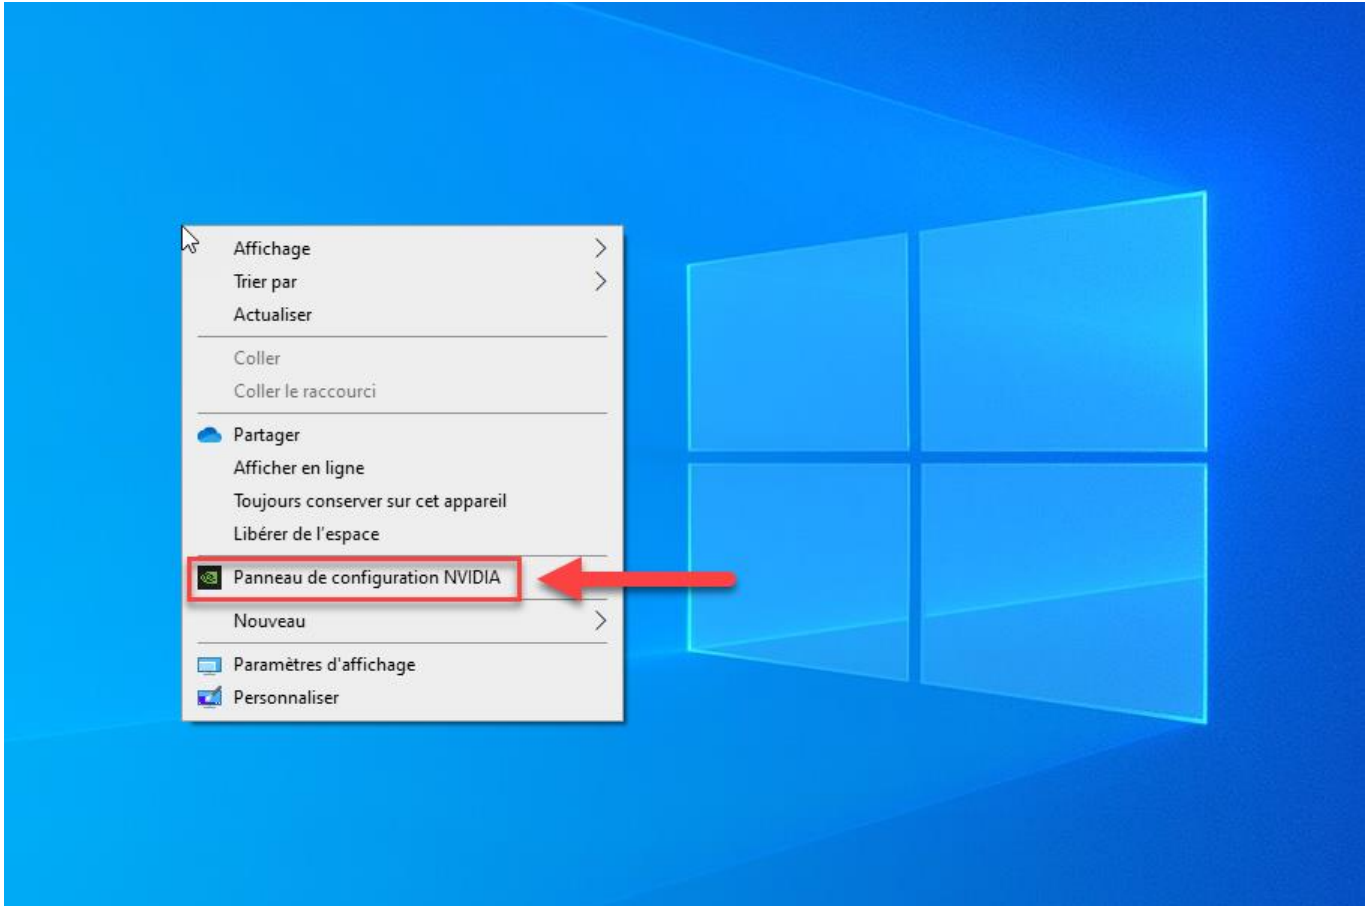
Affichage
Trier par
Actualiser
Coller
Coller le raccourci
Partager
Afficher en ligne
Toujours conserver sur cet appareil
Libérer de l'espace
Panneau de configuration NVIDIA
Nouveau
Paramètres d'affichage
Personnaliser